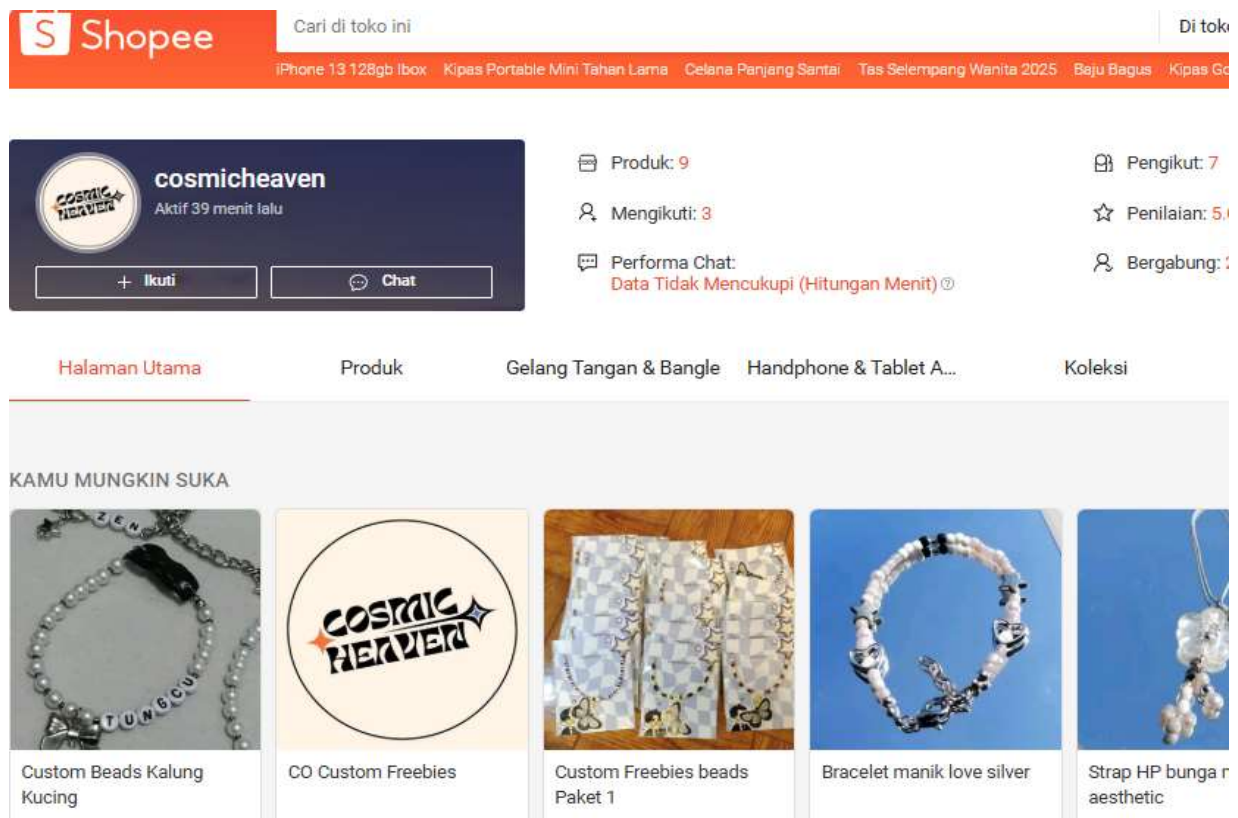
Shopee

Cari di toko ini

Di toko

iPhone 13 128gb Ibox Kipas Portable Mini Tahan Lama Celana Panjang Santai Tas Selempang Wanita 2025 Baju Bagus Kipas Go

COSMIC HEAVEN

cosmicheaven

Aktif 39 menit lalu

+ Ikuti

Chat

Produk: 9

Mengikuti: 3

Performa Chat: Data Tidak Mencukupi (Hitungan Menit)

Pengikut: 7

Penilaian: 5.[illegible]

Bergabung: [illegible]

Halaman Utama

Produk

Gelang Tangan & Bangle

Handphone & Tablet A...

Koleksi

KAMU MUNGKIN SUKA

ZEN

TUNGCU

COSMIC HEAVEN

Custom Beads Kalung Kucing

CO Custom Freebies

Custom Freebies beads Paket 1

Bracelet manik love silver

Strap HP bunga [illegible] aesthetic